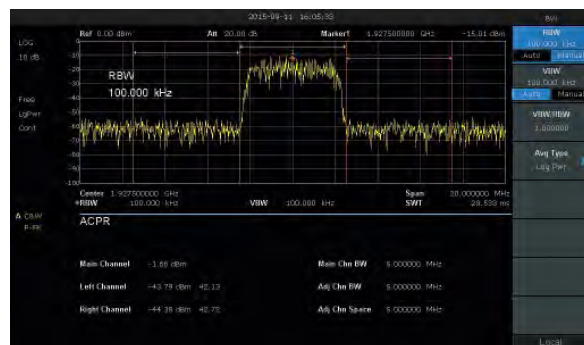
2015-09-11 16:05:33

BW

Ref 0.00 dBm
Att 20.00 dB
Marker1 1.927500000 GHz -15.01 dBm

LOG
10 dB

Free
LgPwr
Cont

RBW
100.000 kHz

0
-10
-20
-30
-40
-50
-60
-70
-80
-90
-100

Center 1.927500000 GHz
*RBW 100.000 kHz
VBW 100.000 kHz
Span 20.000000 MHz
SWT 29.538 ms

A C&W
P-Pk

ACPR

Main Channel -1.65 dBm
Left Channel -43.78 dBm 42.13
Right Channel -44.38 dBm 42.73

Main Chn BW 5.000000 MHz
Adj Chn BW 5.000000 MHz
Adj Chn Space 5.000000 MHz

RBW
100.000 kHz
Auto Manual

VBW
100.000 kHz
Auto Manual

VBW/RBW
1.000000

Avg Type
Log Pwr

Local